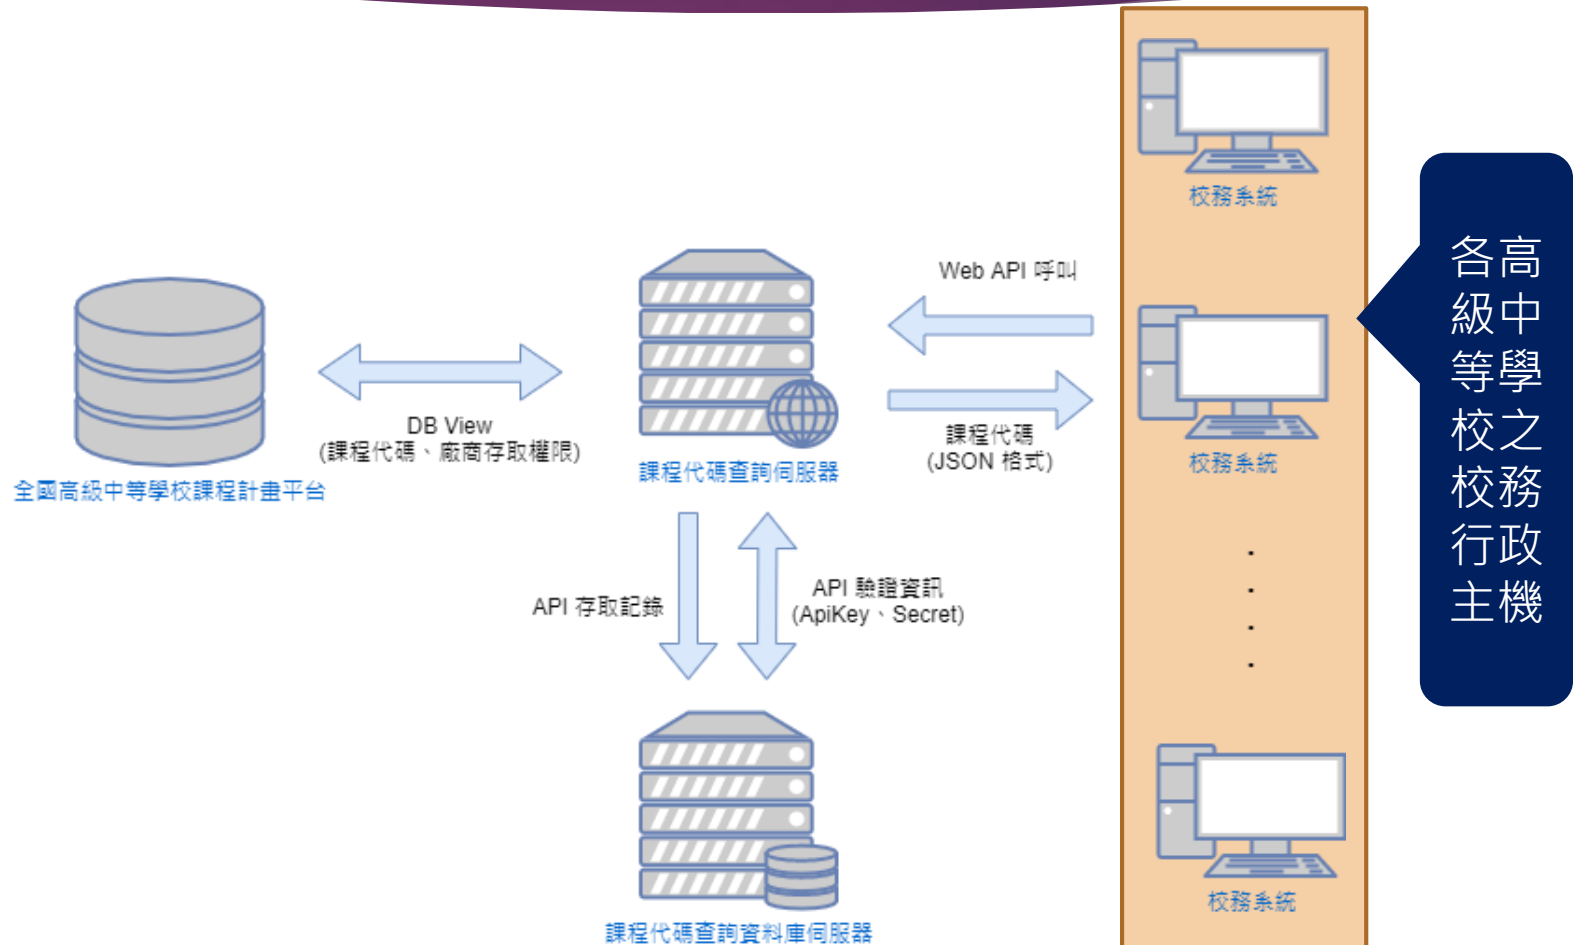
校務系統

各高級中等學校之校務行政主機

Web API 呼叫

DB View
(課程代碼、廠商存取權限)

全國高級中等學校課程計畫平台

課程代碼查詢伺服器

課程代碼
(JSON 格式)

校務系統

API 存取記錄

API 驗證資訊
(ApiKey、Secret)

.
.
.
.

校務系統

課程代碼查詢資料庫伺服器